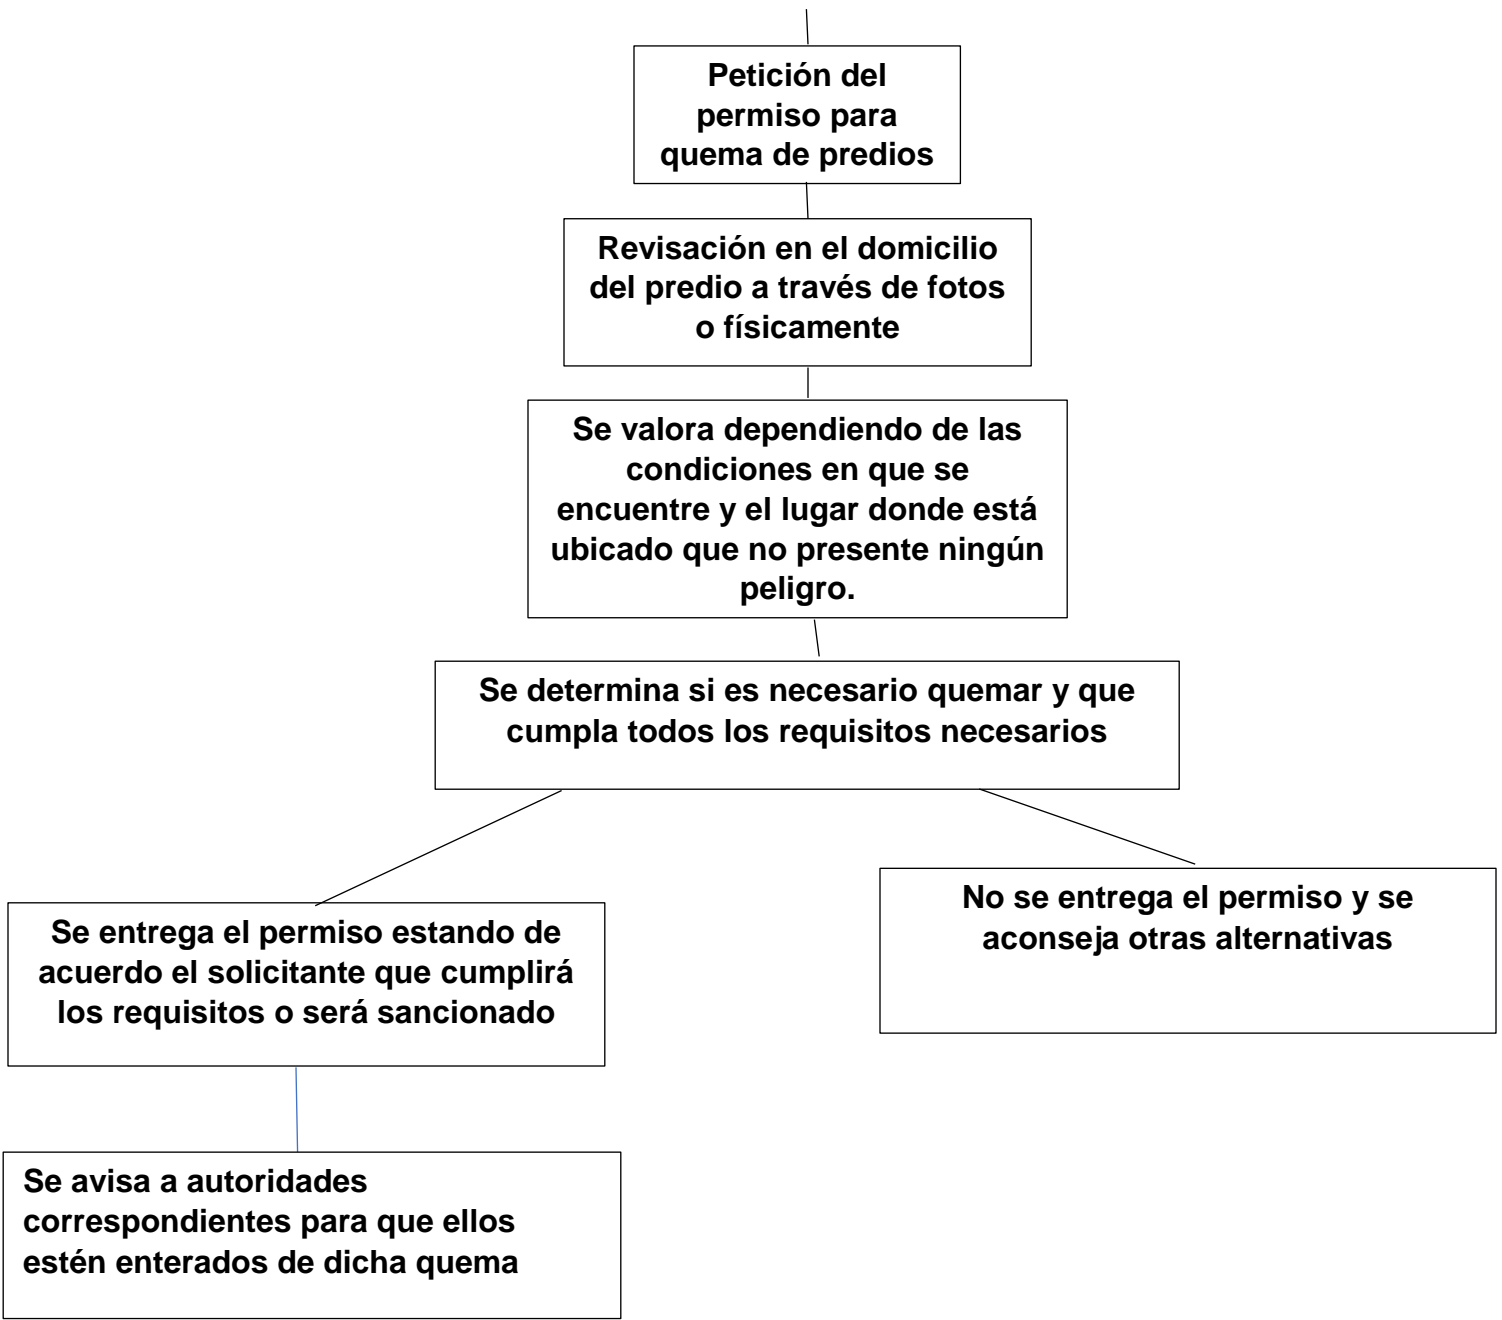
Petición del permiso para quema de predios

Revisación en el domicilio del predio a través de fotos o físicamente

Se valora dependiendo de las condiciones en que se encuentre y el lugar donde está ubicado que no presente ningún peligro.

Se determina si es necesario quemar y que cumpla todos los requisitos necesarios

Se entrega el permiso estando de acuerdo el solicitante que cumplirá los requisitos o será sancionado

No se entrega el permiso y se aconseja otras alternativas

Se avisa a autoridades correspondientes para que ellos estén enterados de dicha quema